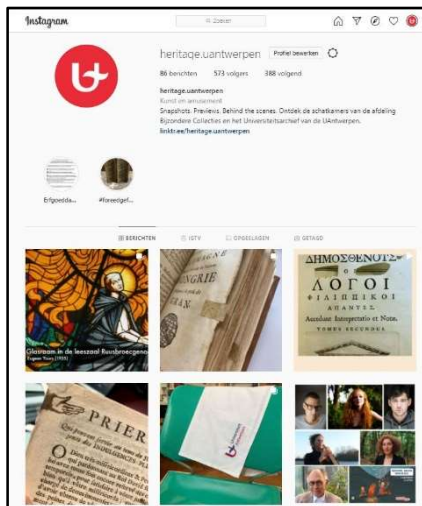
Instagram

Zoeken

heritage.uantwerpen Profiel bewerken

86 berichten 573 volgers 388 volgend

heritage.uantwerpen
Kunst en amusement
Snapshots. Previews. Behind the scenes. Ontdek de schatkamers van de afdeling Bijzondere Collecties en het Universiteitsarchief van de UAntwerpen.
linktree/heritage.uantwerpen

Erfgoedda... #foreedgef...

BERICHTEN IGTV OPGESLAGEN GETAGD

Glasraam in de leeszaal Ruusbroecgeno...

ΔΗΜΟΣΘΕΝΟΥΣ
Ο
ΛΟΓΟΙ
ΦΙΛΙΠΠΙΚΟΙ
ΑΠΑΝΤΕΣ.
Accedunt Interpretatio et Notæ.
TOMUS SECUNDUS.

PRIER